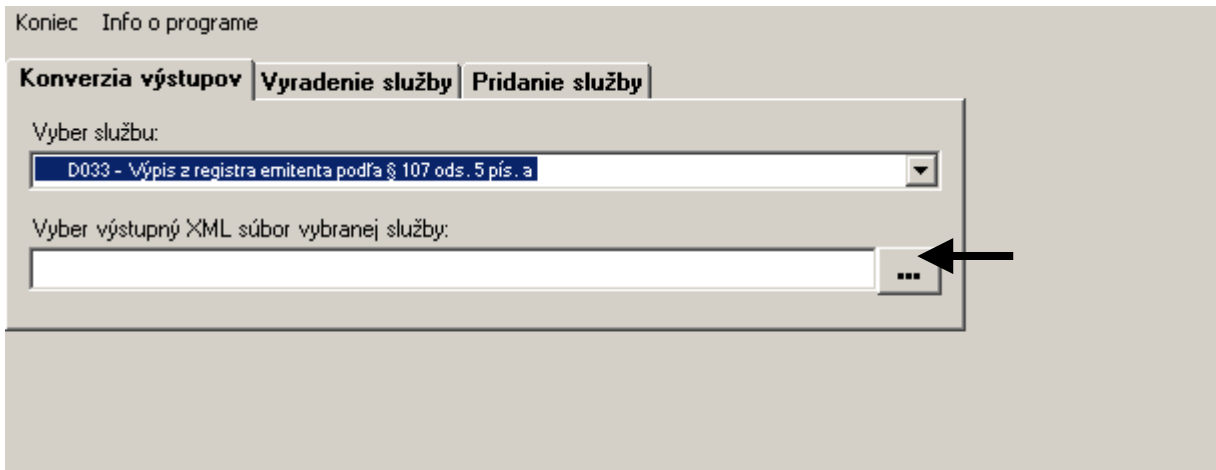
Koniec Info o programe

Konverzia výstupov | Vyradenie služby | Pridanie služby

Vyber službu:

D033 - Výpis z registra emitenta podľa § 107 ods. 5 pís. a

Vyber výstupný XML súbor vybranej služby:

...